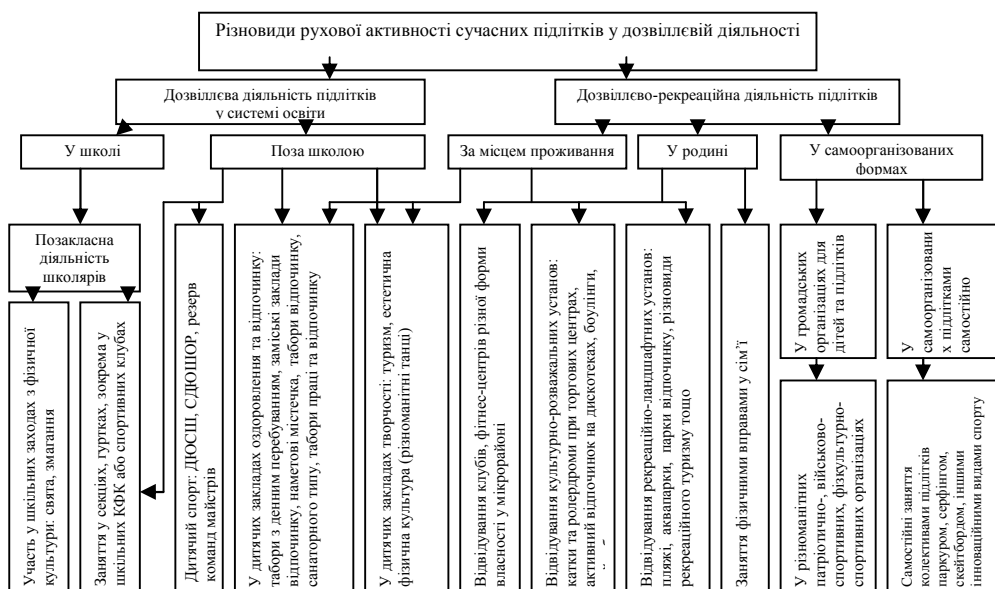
Різновиди рухової активності сучасних підлітків у дозвіллєвій діяльності

Дозвіллєва діяльність підлітків у системі освіти

Дозвіллєво-рекреаційна діяльність підлітків

У школі

Поза школою

За місцем проживання

У родині

У самоорганізованих формах

Позакласна діяльність школярів

Участь у шкільних заходах з фізичної культури: свята, змагання

Заняття у секціях, гуртках, зокрема у шкільних КФК або спортивних клубах

Дитячий спорт: ДЮСШ, СДЮШОР, резерв команд майстрів

У дитячих закладах оздоровлення та відпочинку: табори з денним перебуванням, заміські заклади відпочинку, наметові містечка, табори відпочинку санаторного типу, табори праці та відпочинку

У дитячих закладах творчості: туризм, естетична фізична культура (різноманітні танці)

Відвідування клубів, фітнес-центрів різної форми власності у мікрорайоні

Відвідування культурно-розважальних установ: катки та ролердроми при торгових центрах, активний відпочинок на дискотеках, боулінги, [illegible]

Відвідування рекреаційно-ландшафтних установ: пляжі, аквапарки, парки відпочинку, різновиди рекреаційного туризму тощо

Заняття фізичними вправами у сім'ї

У громадських організаціях для дітей та підлітків

У самоорганізовани х підлітками самостійно

У різноманітних патріотично-, військово-спортивних, фізкультурно-спортивних організаціях

Самостійні заняття колективами підлітків паркуром, серфінгом, скейтбордом, іншими інноваційними видами спорту